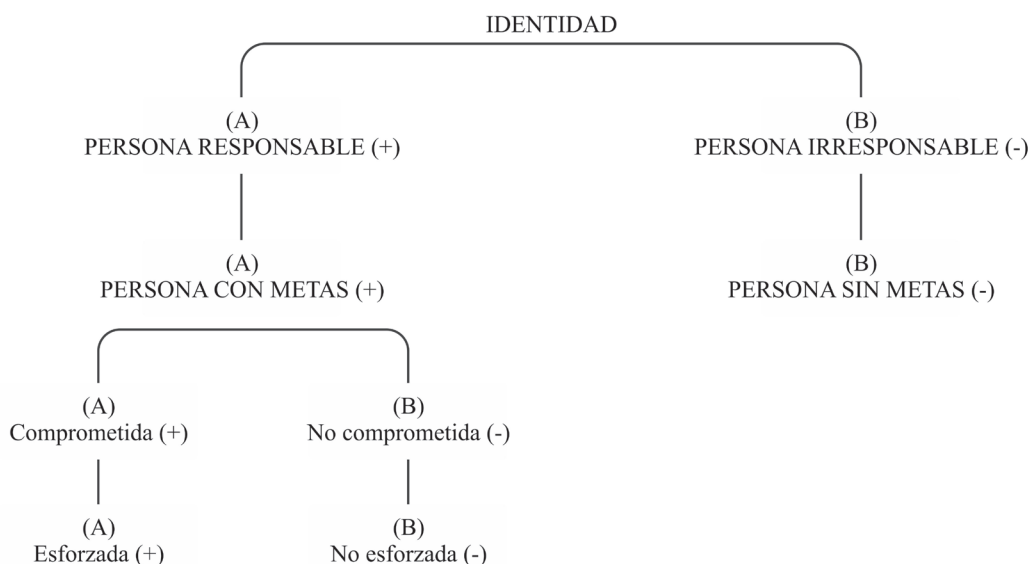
IDENTIDAD

(A)
PERSONA RESPONSABLE (+)

(B)
PERSONA IRRESPONSABLE (-)

(A)
PERSONA CON METAS (+)

(B)
PERSONA SIN METAS (-)

(A)
Comprometida (+)

(B)
No comprometida (-)

(A)
Esforzada (+)

(B)
No esforzada (-)